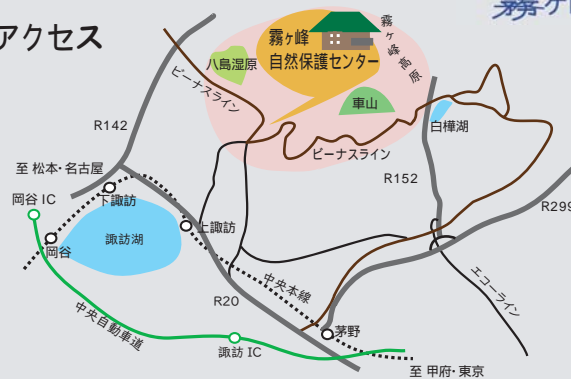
アクセス

霧ヶ峰

霧ヶ峰
自然保護センター

霧ヶ峰高原

八島湿原

ビーナスライン

車山

白樺湖

R142

ビーナスライン

R152

至 松本・名古屋

R299

岡谷 IC

下諏訪

上諏訪

諏訪湖

岡谷

エコーライン

中央本線

R20

茅野

中央自動車道

諏訪 IC

至 甲府・東京